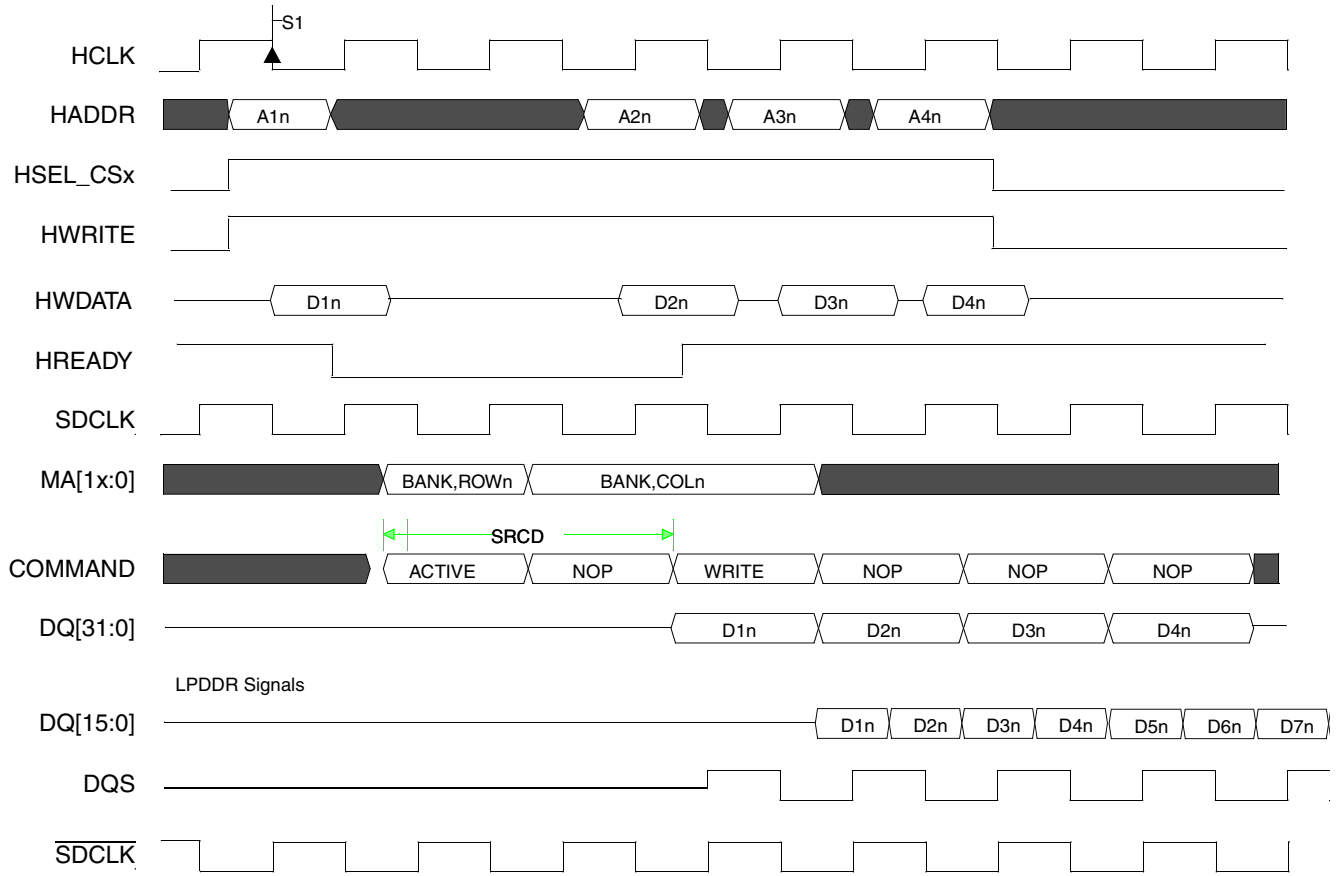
S1

HCLK

HADDR A1n A2n A3n A4n

HSEL_CSx

HWRITE

HWDATA D1n D2n D3n D4n

HREADY

SDCLK

MA[1x:0] BANK,ROWn BANK,COLn

SRCD

COMMAND ACTIVE NOP WRITE NOP NOP NOP

DQ[31:0] D1n D2n D3n D4n

LPDDR Signals

DQ[15:0] D1n D2n D3n D4n D5n D6n D7n

DQS

$\overline{\text{SDCLK}}$